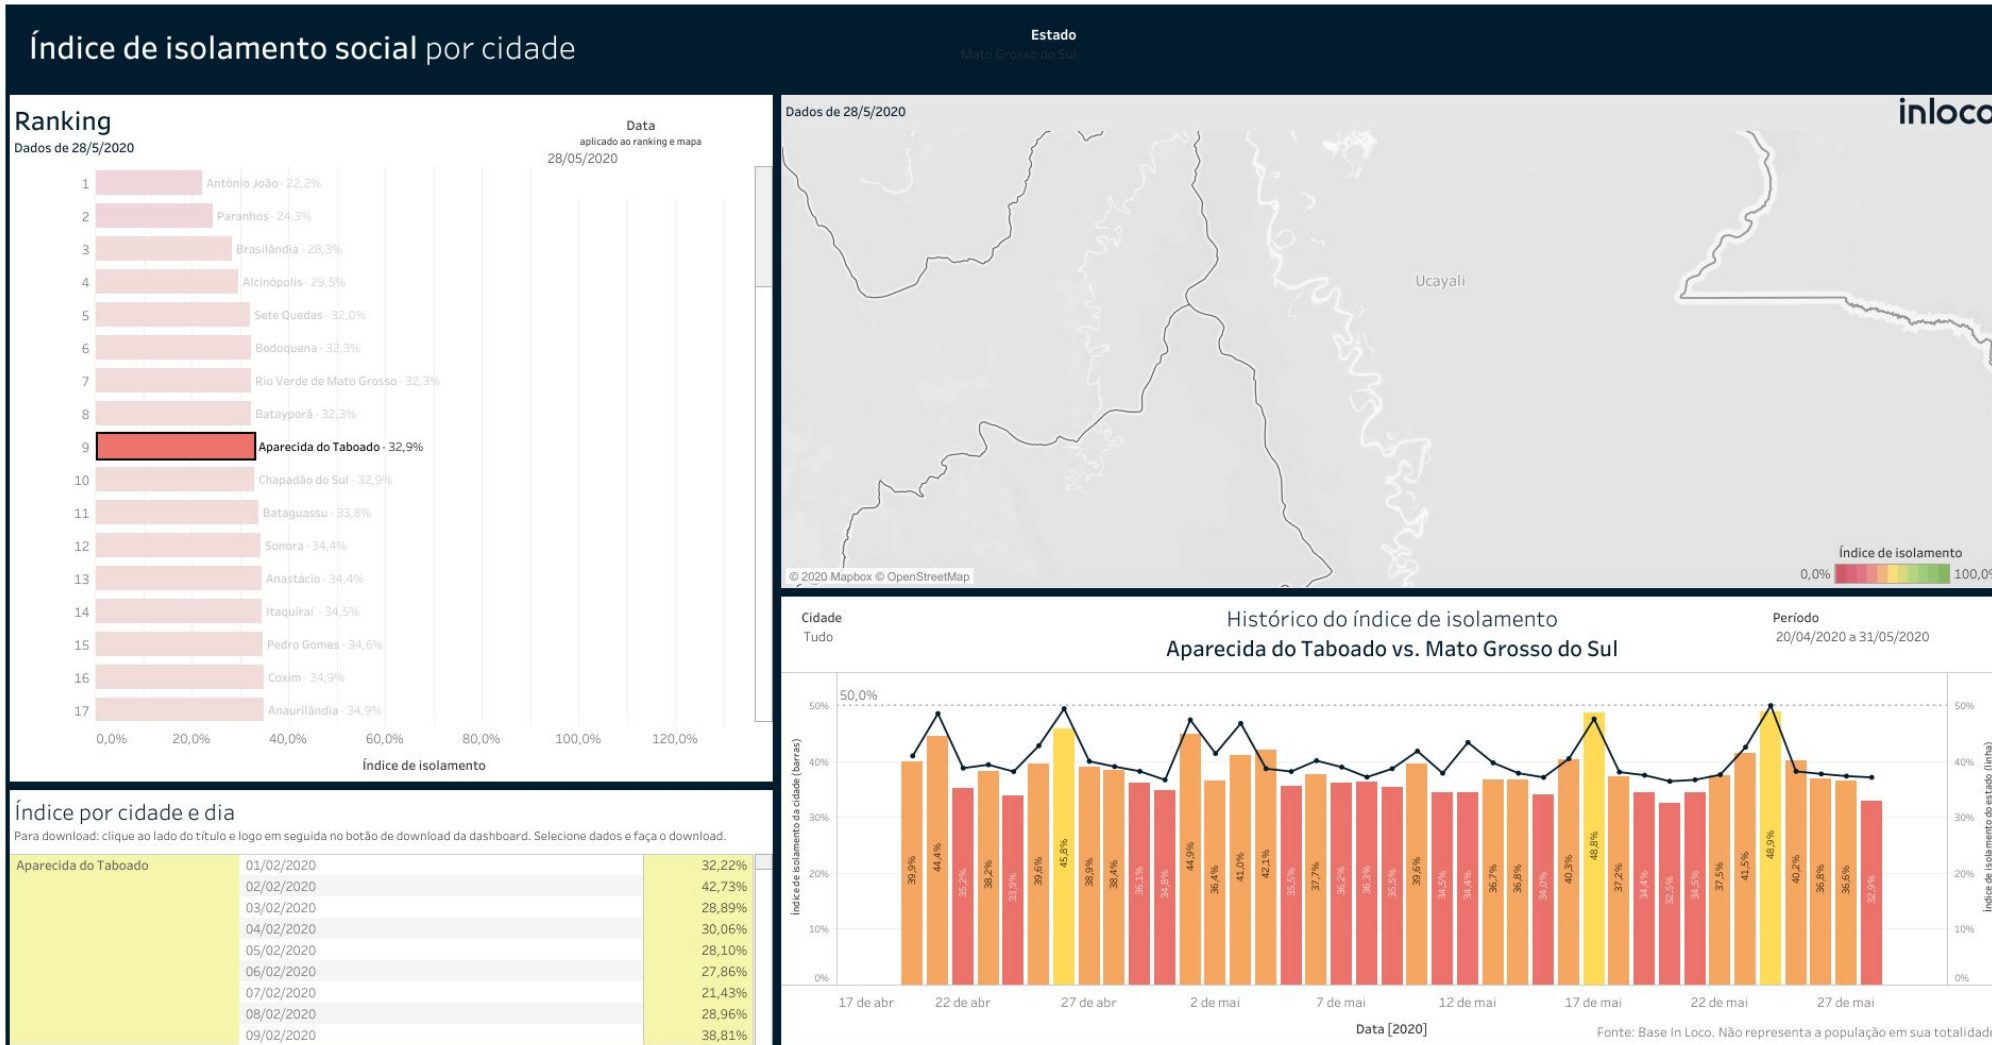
Índice de isolamento social por cidade

Estado
Mato Grosso do Sul

Ranking
Dados de 28/5/2020

Data
aplicado ao ranking e mapa
28/05/2020

1 Antônio João - 22,2%
2 Paranhos - 24,3%
3 Brasilândia - 28,3%
4 Alcinópolis - 29,5%
5 Sete Quedas - 32,0%
6 Bodoquena - 32,3%
7 Rio Verde de Mato Grosso - 32,3%
8 Bataypora - 32,3%
9 Aparecida do Taboado - 32,9%
10 Chapadão do Sul - 32,9%
11 Bataguassu - 33,8%
12 Sonora - 34,4%
13 Anastácio - 34,4%
14 Itaquiraí - 34,5%
15 Pedro Gomes - 34,6%
16 Coxim - 34,9%
17 Anaurilândia - 34,9%

0,0% 20,0% 40,0% 60,0% 80,0% 100,0% 120,0%
Índice de isolamento

Dados de 28/5/2020
inloco
Ucayali
© 2020 Mapbox © OpenStreetMap
Índice de isolamento
0,0% 100,0%

Cidade
Tudo

Histórico do índice de isolamento
Aparecida do Taboado vs. Mato Grosso do Sul

Período
20/04/2020 a 31/05/2020

50,0%
50% 40% 30% 20% 10% 0%
Índice de isolamento da cidade (barras)
Índice de isolamento do estado (linha)

39,9% 44,4% 35,2% 38,2% 33,9% 39,6% 45,8% 38,9% 38,4% 36,1% 34,8% 44,9% 36,4% 41,0% 42,1% 35,5% 37,7% 36,2% 36,3% 35,5% 39,6% 34,5% 34,4% 36,7% 36,8% 34,0% 40,3% 48,8% 37,2% 34,4% 32,5% 34,5% 37,5% 41,5% 48,9% 40,2% 36,8% 36,6% 32,9%

17 de abr 22 de abr 27 de abr 2 de mai 7 de mai 12 de mai 17 de mai 22 de mai 27 de mai
Data [2020]

Fonte: Base In Loco. Não representa a população em sua totalidade

Índice por cidade e dia
Para download: clique ao lado do título e logo em seguida no botão de download da dashboard. Selecione dados e faça o download.

| Aparecida do Taboado | 01/02/2020 | 32,22% |
|---|---|---|
| | 02/02/2020 | 42,73% |
| | 03/02/2020 | 28,89% |
| | 04/02/2020 | 30,06% |
| | 05/02/2020 | 28,10% |
| | 06/02/2020 | 27,86% |
| | 07/02/2020 | 21,43% |
| | 08/02/2020 | 28,96% |
| | 09/02/2020 | 38,81% |